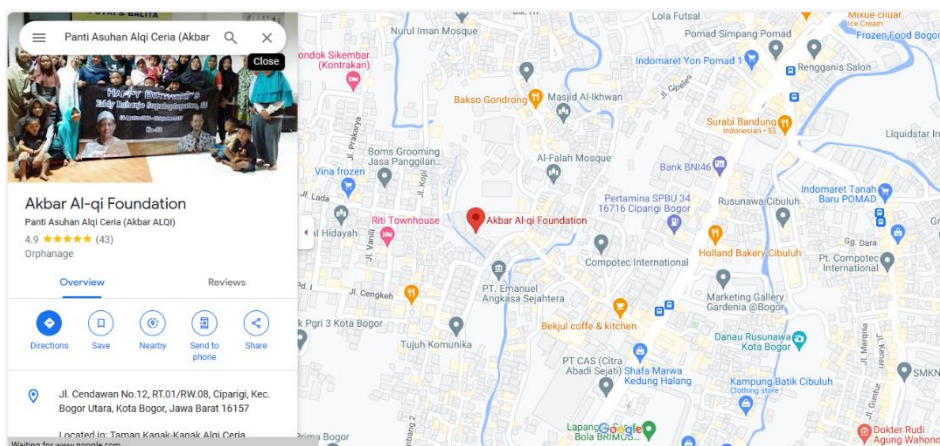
Panti Asuhan Alqi Ceria (Akbar

Close

HAPPY BIRTHDAY

Akbar Al-qi Foundation

Panti Asuhan Alqi Ceria (Akbar ALQI)

4.9 ★★★★★ (43)

Orphanage

Overview

Reviews

Directions

Save

Nearby

Send to phone

Share

Jl. Cendawan No.12, RT.01/RW.08, Ciparigi, Kec. Bogor Utara, Kota Bogor, Jawa Barat 16157

Located in: Taman Kanak-Kanak Alqi Ceria

Waiting for www.google.com...

Lola Futsal

Mixue ciluar Ice Cream

Nurul Iman Mosque

Pomad Simpang Pomad

Frozen Food Bogor

Pondok Sikembar (Kontrakan)

Indomaret Yon Pomad 1

Rengganis Salon

Bakso Gondrong

Masjid Al-Ikhwan

Surabi Bandung Indonesian • $$

Liquidstar In

Boms Grooming Jasa Panggilan...

Al-Falah Mosque

Bank BNI46

Vina frozen

Jl. Prakarya

Jl. Lada

Pertamina SPBU 34 16716 Cipararigi Bogor

Rusunawa Cibuluh

Indomaret Tanah Baru POMAD

Riti Townhouse

Akbar Al-qi Foundation

Al Hidayah

Jl. Vanili

Jl. Kopi

Gg. Dara

Compotec International

Holland Bakery Cibuluh

PT. Compotec International

Jl. Cengkeh

PT. Emanuel Angkasa Sejahtera

Marketing Gallery Gardenia @Bogor

Kpgri 3 Kota Bogor

Bekjul coffe & kitchen

Tujuh Komunika

Danau Rusunawa Kota Bogor

PT CAS (Citra Abadi Sejati)

Shafa Marwa Kedung Halang

Kampung Batik Cibuluh Clothing store

Jl. Merpati

SMKN

Lapang Bola BRIMOB

Google

Dokter Rudi Agung Wahono

Prima Bogor